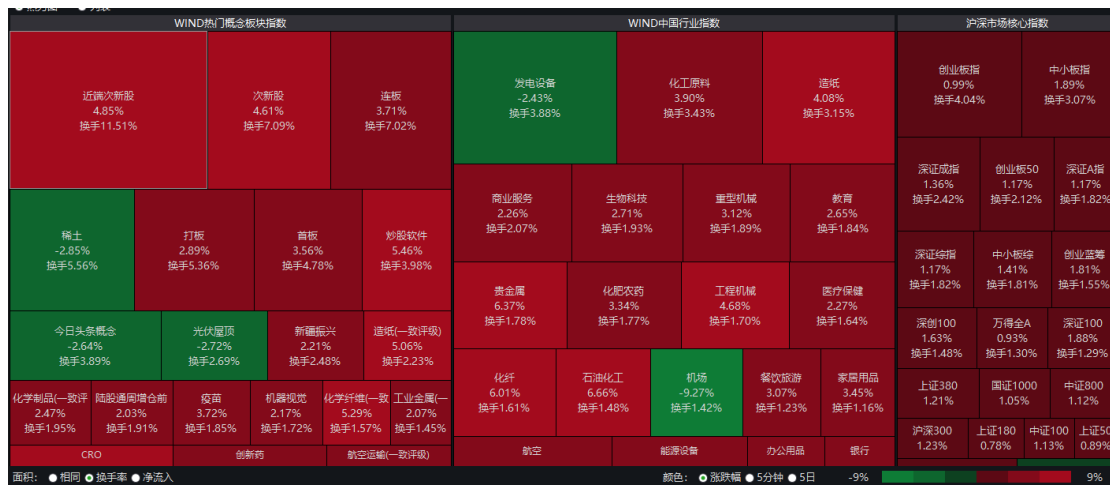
WIND热门概念板块指数

近端次新股
4.85%
换手11.51%

次新股
4.61%
换手7.09%

连板
3.71%
换手7.02%

稀土
-2.85%
换手5.56%

打板
2.89%
换手5.36%

首板
3.56%
换手4.78%

炒股软件
5.46%
换手3.98%

今日头条概念
-2.64%
换手3.89%

光伏屋顶
-2.72%
换手2.69%

新疆振兴
2.21%
换手2.48%

连板(一致评级)
5.06%
换手2.23%

化学制品(一致评
2.47%
换手1.95%

陆股通周增合前
2.03%
换手1.91%

疫苗
3.72%
换手1.85%

机器视觉
2.17%
换手1.72%

化学纤维(一致
5.29%
换手1.57%

工业金属(一
2.07%
换手1.45%

CRO
创新药
航空运输(一致评级)

WIND中国行业指数

发电设备
-2.43%
换手3.88%

化工原料
3.90%
换手3.43%

造纸
4.08%
换手3.15%

商业服务
2.26%
换手2.07%

生物科技
2.71%
换手1.93%

重型机械
3.12%
换手1.89%

教育
2.65%
换手1.84%

贵金属
6.37%
换手1.78%

化肥农药
3.34%
换手1.77%

工程机械
4.68%
换手1.70%

医疗保健
2.27%
换手1.64%

化纤
6.01%
换手1.61%

石油化工
6.66%
换手1.48%

机场
-9.27%
换手1.42%

餐饮旅游
3.07%
换手1.23%

家居用品
3.45%
换手1.16%

航空
能源设备
办公用品
银行

沪深市场核心指数

创业板指
0.99%
换手4.04%

中小板指
1.89%
换手3.07%

深证成指
1.36%
换手2.42%

创业板50
1.17%
换手2.12%

深证A指
1.17%
换手1.82%

深证综指
1.17%
换手1.82%

中小板综
1.41%
换手1.81%

创业蓝筹
1.81%
换手1.55%

深创100
1.63%
换手1.48%

万得全A
0.93%
换手1.30%

深证100
1.88%
换手1.29%

上证380
1.21%

国证1000
1.05%

中证800
1.12%

沪深300
1.23%

上证180
0.78%

中证100
1.13%

上证50
0.89%

面积: 相同 换手率 净流入

颜色: 涨跌幅 5分钟 5日 -9% 9%